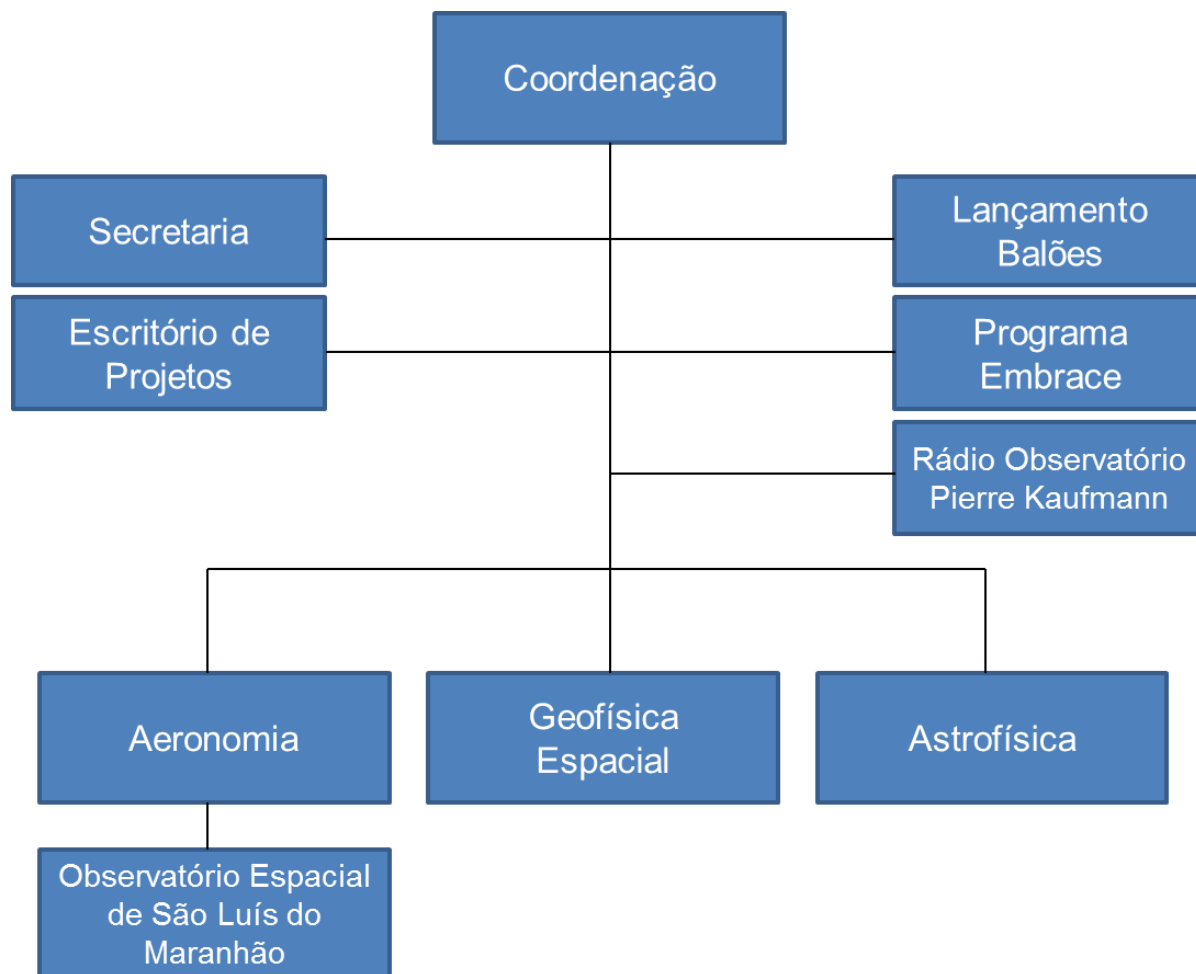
Coordenação

Secretaria

Lançamento Balões

Escritório de Projetos

Programa Embrace

Rádio Observatório Pierre Kaufmann

Aeronomia

Geofísica Espacial

Astrofísica

Observatório Espacial de São Luís do Maranhão